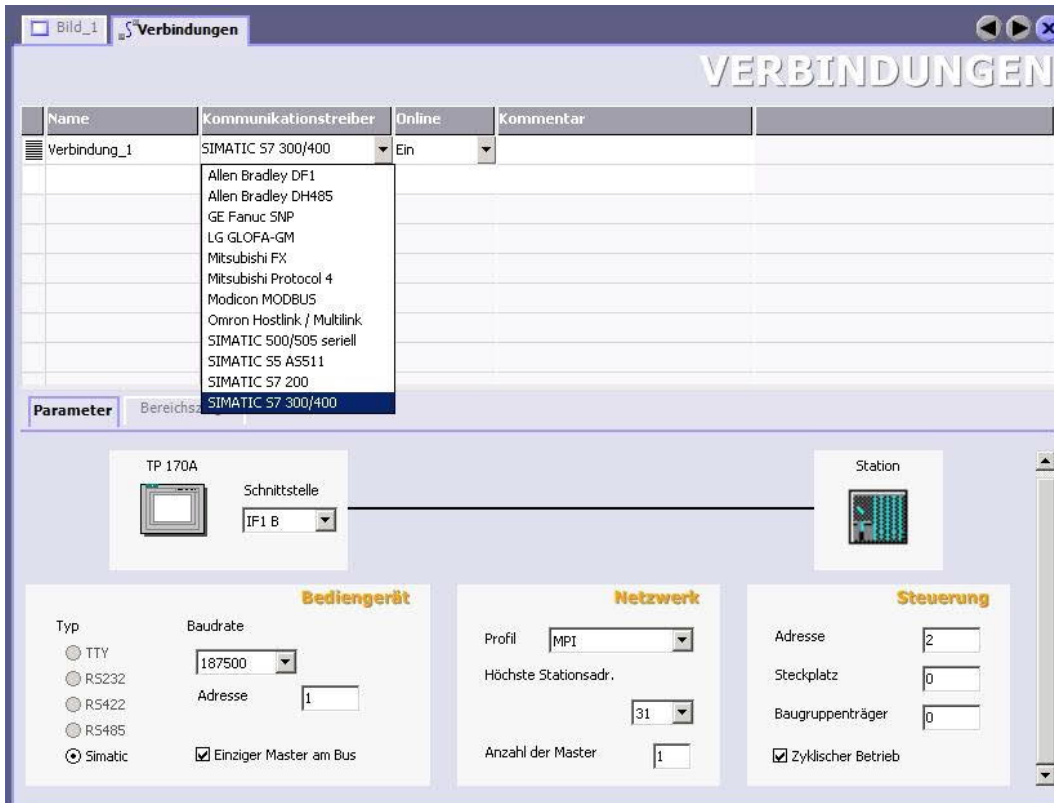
Bild_1 Verbindungen

VERBINDUNGEN

| Name | Kommunikationstreiber | Online | Kommentar |
|---|---|---|---|
| Verbindung_1 | SIMATIC S7 300/400 | Ein | |

Allen Bradley DF1
Allen Bradley DH485
GE Fanuc SNP
LG GLOFA-GM
Mitsubishi FX
Mitsubishi Protocol 4
Modicon MODBUS
Omron Hostlink / Multilink
SIMATIC 500/505 seriell
SIMATIC S5 AS511
SIMATIC S7 200
SIMATIC S7 300/400

Parameter Bereichsz

TP 170A
Schnittstelle
IF1 B

Station

Bediengerät
Typ
TTY
RS232
RS422
RS485
Simatic
Baudrate
187500
Adresse 1
Einziger Master am Bus

Netzwerk
Profil MPI
Höchste Stationsadr.
31
Anzahl der Master 1

Steuerung
Adresse 2
Steckplatz 0
Baugruppenträger 0
Zyklischer Betrieb